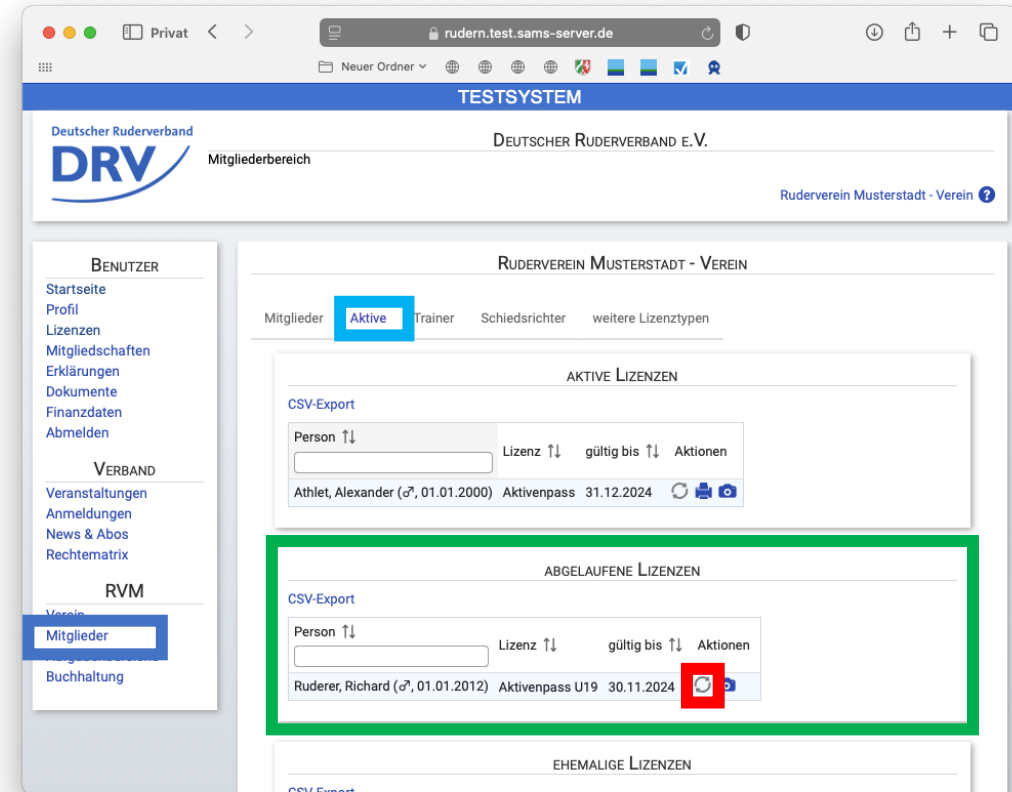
Privat

rudern.test.sams-server.de

Neuer Ordner

TESTSYSTEM

Deutscher Ruderverband

DRV

Mitgliederbereich

DEUTSCHER RUDERVERBAND E.V.

Ruderverein Musterstadt - Verein

BENUTZER

Startseite
Profil
Lizenzen
Mitgliedschaften
Erklärungen
Dokumente
Finanzdaten
Abmelden

VERBAND

Veranstaltungen
Anmeldungen
News & Abos
Rechtematrix

RVM

Verein
Mitglieder
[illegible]
Buchhaltung

RUDERVEREIN MUSTERSTADT - VEREIN

Mitglieder Aktive Trainer Schiedsrichter weitere Lizenztypen

AKTIVE LIZENZEN

CSV-Export

| Person ⇅ | Lizenz ⇅ | gültig bis ⇅ | Aktionen |
|---|---|---|---|
| Athlet, Alexander (♂, 01.01.2000) | Aktivenpass | 31.12.2024 | |

ABGELAUFENE LIZENZEN

CSV-Export

| Person ⇅ | Lizenz ⇅ | gültig bis ⇅ | Aktionen |
|---|---|---|---|
| Ruderer, Richard (♂, 01.01.2012) | Aktivenpass U19 | 30.11.2024 | |

EHEMALIGE LIZENZEN

CSV-Export